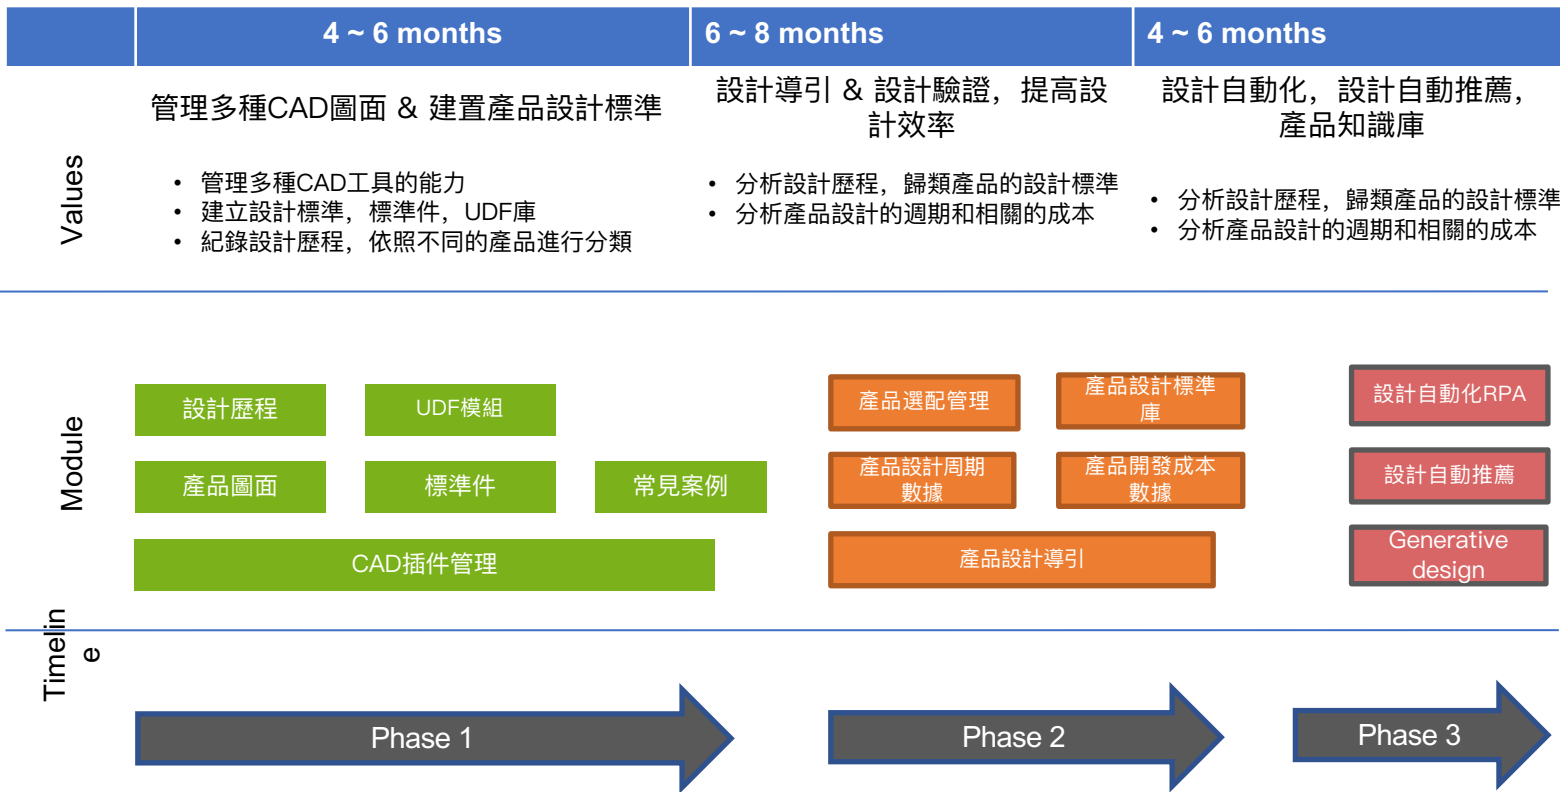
| | 4 ~ 6 months | 6 ~ 8 months | 4 ~ 6 months |
|---|---|---|---|

Values

管理多種CAD圖面 & 建置產品設計標準

• 管理多種CAD工具的能力
• 建立設計標準，標準件，UDF庫
• 紀錄設計歷程，依照不同的產品進行分類

設計導引 & 設計驗證，提高設計效率

• 分析設計歷程，歸類產品的設計標準
• 分析產品設計的週期和相關的成本

設計自動化，設計自動推薦，產品知識庫

• 分析設計歷程，歸類產品的設計標準
• 分析產品設計的週期和相關的成本

Module

設計歷程
UDF模組
產品圖面
標準件
常見案例
CAD插件管理

產品選配管理
產品設計標準庫
產品設計周期數據
產品開發成本數據
產品設計導引

設計自動化RPA
設計自動推薦
Generative design

Timeline

Phase 1
Phase 2
Phase 3